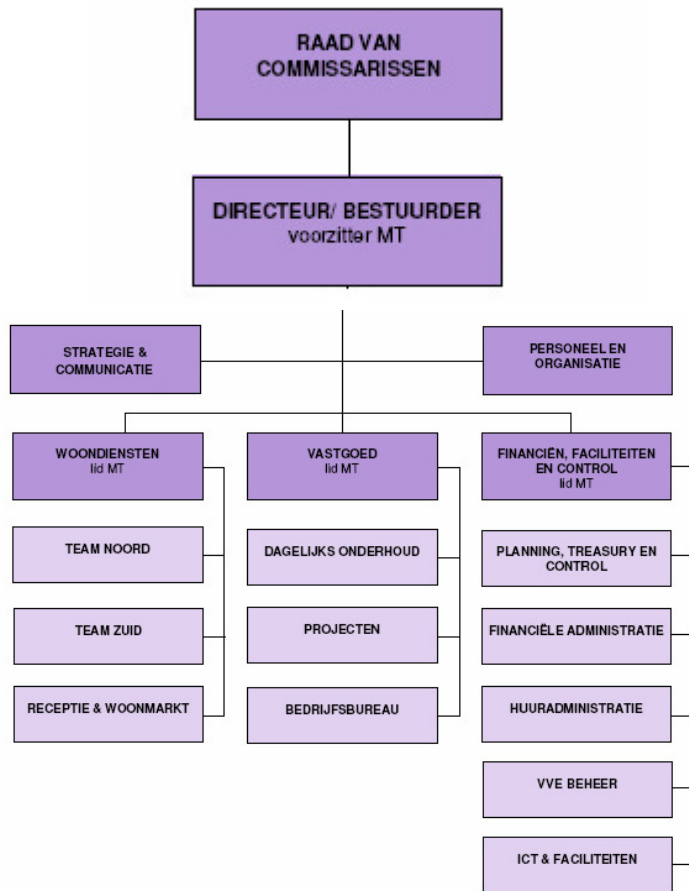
RAAD VAN COMMISSARISSEN

DIRECTEUR/ BESTUURDER
voorzitter MT

STRATEGIE & COMMUNICATIE

PERSONEEL EN ORGANISATIE

WOONDIENSTEN
lid MT

TEAM NOORD

TEAM ZUID

RECEPTIE & WOONMARKT

VASTGOED
lid MT

DAGELIJKS ONDERHOUD

PROJECTEN

BEDRIJFSBUREAU

FINANCIËN, FACILITEITEN EN CONTROL
lid MT

PLANNING, TREASURY EN CONTROL

FINANCIËLE ADMINISTRATIE

HUURADMINISTRATIE

VVE BEHEER

ICT & FACILITEITEN